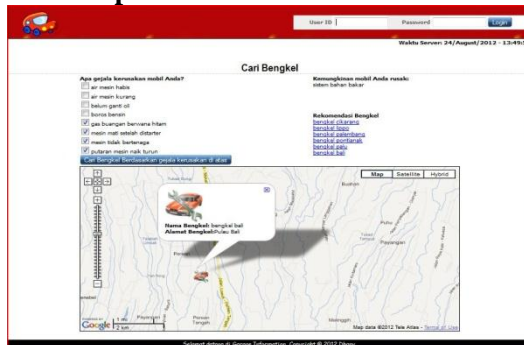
User ID
Password
Login
Waktu Server: 24/August/2012 - 13:49:

Cari Bengkel

Apa gejala kerusakan mobil Anda?
air mesin habis
air mesin kurang
belum ganti oli
boros bensin
gas buangan berwarna hitam
mesin mati setelah distarter
mesin tidak bertenaga
putaran mesin naik turun
Cari Bengkel Berdasarkan gejala kerusakan di atas

Kemungkinan mobil Anda rusak:
sistem bahan bakar

Rekomendasi Bengkel
bengkel cikarang
bengkel bogo
bengkel palembang
bengkel pontianak
bengkel palu
bengkel bali

Map
Satellite
Hybrid

Nama Bengkel: bengkel bali
Alamat Bengkel: Pulau Bali

Bustion
Payangan
Google
Map data ©2012 Tele Atlas - Terms of Use

Sukses dan di Dunia Informatika, Copyright © 2012 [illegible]